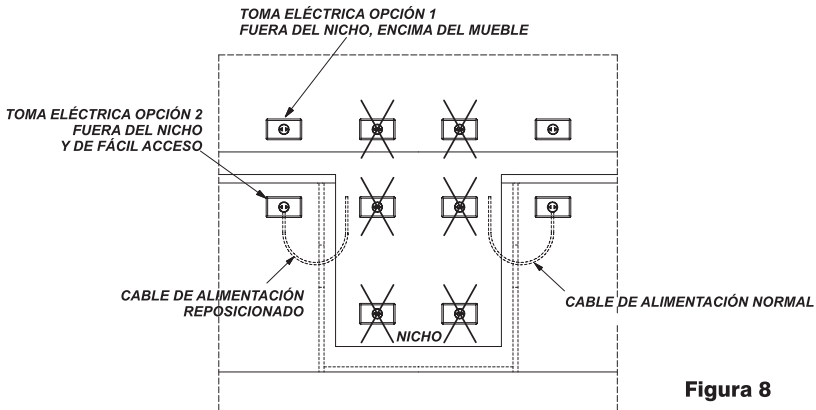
TOMA ELÉCTRICA OPCIÓN 1
FUERA DEL NICHO, ENCIMA DEL MUEBLE

TOMA ELÉCTRICA OPCIÓN 2
FUERA DEL NICHO
Y DE FÁCIL ACCESO

CABLE DE ALIMENTACIÓN
REPOSICIONADO

CABLE DE ALIMENTACIÓN NORMAL

NICHO

Figura 8